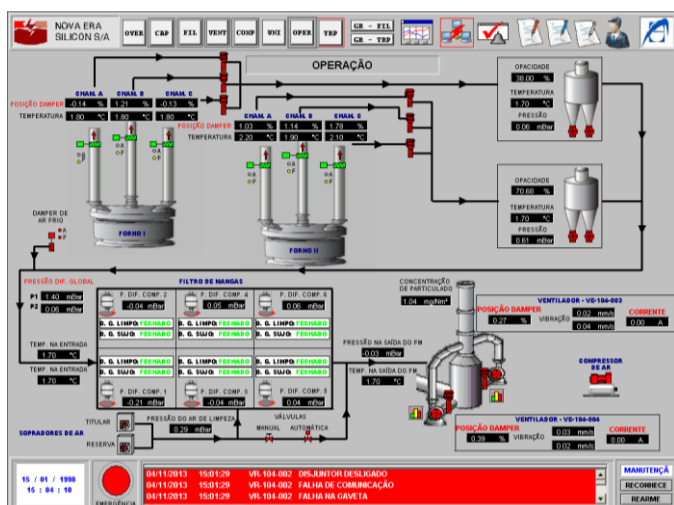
NOVA ERA SILICON S/A

OVER CAP FIL VENT COMP UNI OPER TRP

GR - FIL
GR - TRP

OPERAÇÃO

CHAM. A CHAM. B CHAM. C
POSIÇÃO DAMPER -0.14 % 1.21 % -0.13 %
TEMPERATURA 1.80 °C 1.80 °C 1.80 °C

CHAM. A CHAM. B CHAM. C
POSIÇÃO DAMPER 1.03 % 1.14 % 1.70 %
TEMPERATURA 2.20 °C 1.90 °C 2.10 °C

O.A
O.F

FORNO I

FORNO II

DAMPER DE AR FRIO
A
F

OPACIDADE 38.00 %
TEMPERATURA 1.70 °C
PRESSÃO 0.06 mBar

OPACIDADE 70.68 %
TEMPERATURA 1.70 °C
PRESSÃO 0.61 mBar

PRESSÃO DIF. GLOBAL
P1 1.40 mBar
P2 0.06 mBar

FILTRO DE MANGAS

P. DIF. COMP. 2 -0.04 mBar
P. DIF. COMP. 4 0.05 mBar
P. DIF. COMP. 6 0.06 mBar

D. G. LIMPO: FECHADO
D. G. SUJO: FECHADO

P. DIF. COMP. 1 -0.21 mBar
P. DIF. COMP. 3 -0.04 mBar
P. DIF. COMP. 5 0.04 mBar

TEMP. NA ENTRADA 1.70 °C
TEMP. NA ENTRADA 1.70 °C

CONCENTRAÇÃO DE PARTICULADO 1.04 mg/Nm³

PRESSÃO NA SAÍDA DO FM -0.03 mBar
TEMP. NA SAÍDA DO FM 1.70 °C

VENTILADOR - VD-104-003
POSIÇÃO DAMPER 0.27 %
VIBRAÇÃO 0.02 mm/s 0.04 mm/s
CORRENTE 0.00 A

COMPRESSOR DE AR

SOPRADORES DE AR
TITULAR
RESERVA

PRESSÃO DO AR DE LIMPEZA 0.29 mBar

VÁLVULAS
MANUAL AUTOMÁTICA

VENTILADOR - VD-104-004
POSIÇÃO DAMPER 0.39 %
VIBRAÇÃO 0.03 mm/s 0.02 mm/s
CORRENTE 0.00 A

15 / 01 / 1998
15 : 04 : 10

EMERGÊNCIA

04/11/2013 15:01:29 VR-104-002 DISJUNTOR DESLIGADO
04/11/2013 15:01:29 VR-104-002 FALHA DE COMUNICAÇÃO
04/11/2013 15:01:29 VR-104-002 FALHA NA GAVETA

MANUTENÇÃ
RECONHECE
REARME